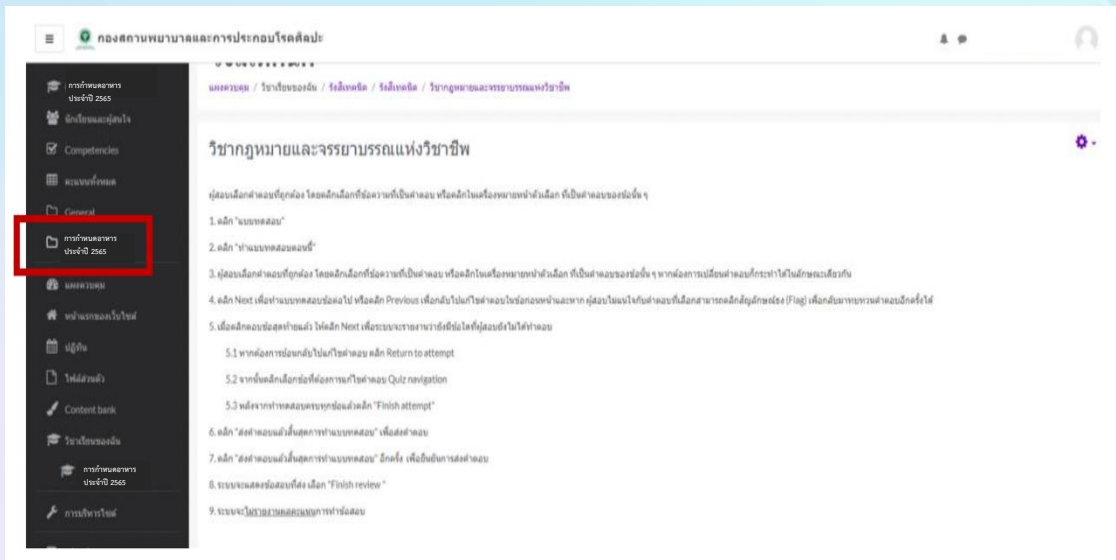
กองสถานพยาบาลและการประกอบโรคศิลปะ

การกำหนดอาหาร ประจำปี 2565
นักเรียนและผู้สนใจ
Competencies
คะแนนทั้งหมด
General
การกำหนดอาหาร ประจำปี 2565
แผงควบคุม
หน้าแรกของเว็บไซต์
ปฏิทิน
ไฟล์ส่วนตัว
Content bank
วิชาเรียนของฉัน
การกำหนดอาหาร ประจำปี 2565
การบริหารไซต์

แผงควบคุม / วิชาเรียนของฉัน / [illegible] / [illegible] / วิชากฎหมายและจรรยาบรรณแห่งวิชาชีพ

วิชากฎหมายและจรรยาบรรณแห่งวิชาชีพ

ผู้สอบเลือกคำตอบที่ถูกต้อง โดยคลิกเลือกที่ข้อความที่เป็นคำตอบ หรือคลิกในเครื่องหมายหน้าตัวเลือก ที่เป็นคำตอบของข้อนั้น ๆ

1. คลิก "แบบทดสอบ"

2. คลิก "ทำแบบทดสอบตอนนี้"

3. ผู้สอบเลือกคำตอบที่ถูกต้อง โดยคลิกเลือกที่ข้อความที่เป็นคำตอบ หรือคลิกในเครื่องหมายหน้าตัวเลือก ที่เป็นคำตอบของข้อนั้น ๆ หากต้องการเปลี่ยนคำตอบก็กระทำได้ในลักษณะเดียวกัน

4. คลิก Next เพื่อทำแบบทดสอบข้อต่อไป หรือคลิก Previous เพื่อกลับไปแก้ไขคำตอบในข้อก่อนหน้าและหาก ผู้สอบไม่แน่ใจกับคำตอบที่เลือกสามารถคลิกสัญลักษณ์ธง (Flag) เพื่อกลับมาทบทวนคำตอบอีกครั้งได้

5. เมื่อคลิกตอบข้อสุดท้ายแล้ว ให้คลิก Next เพื่อระบบจะรายงานว่ายังมีข้อใดที่ผู้สอบยังไม่ได้ทำตอบ

5.1 หากต้องการย้อนกลับไปแก้ไขคำตอบ คลิก Return to attempt

5.2 จากนั้นคลิกเลือกข้อที่ต้องการแก้ไขคำตอบ Quiz navigation

5.3 หลังจากทำทดสอบครบทุกข้อแล้วคลิก "Finish attempt"

6. คลิก "ส่งคำตอบแล้วสิ้นสุดการทำแบบทดสอบ" เพื่อส่งคำตอบ

7. คลิก "ส่งคำตอบแล้วสิ้นสุดการทำแบบทดสอบ" อีกครั้ง เพื่อยืนยันการส่งคำตอบ

8. ระบบจะแสดงข้อสอบที่ส่ง เลือก "Finish review "

9. ระบบจะไม่รายงานผลคะแนนการทำข้อสอบ